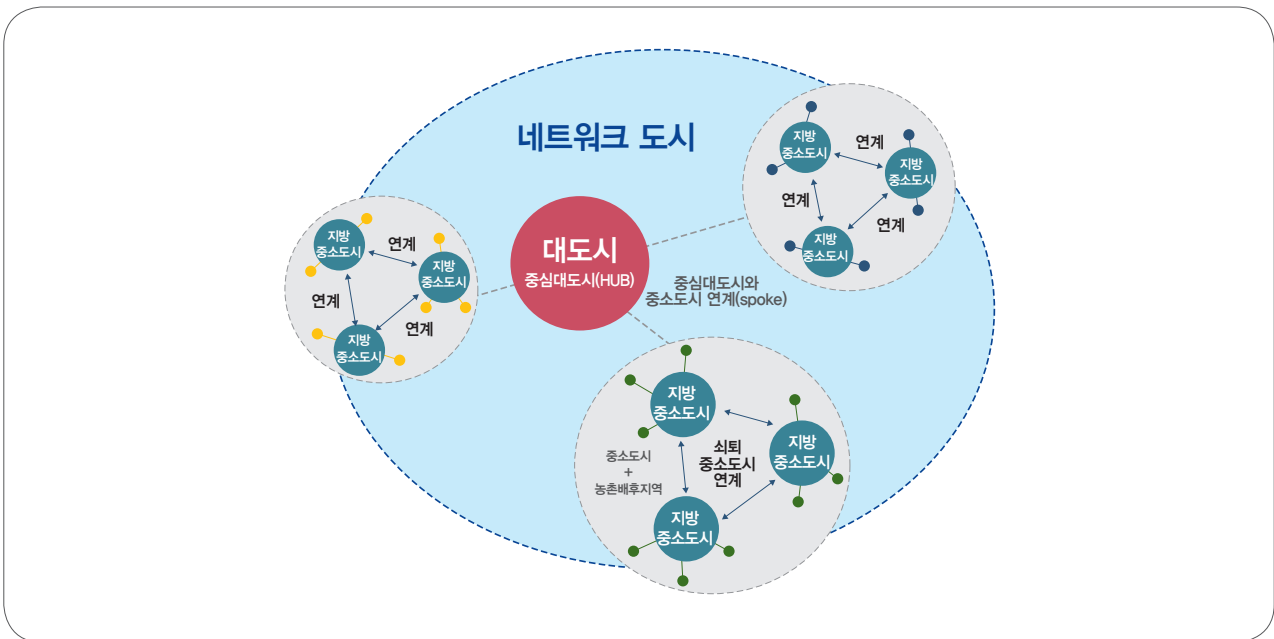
네트워크 도시

지방 중소도시
연계
지방 중소도시
연계
연계
지방 중소도시

대도시
중심대도시(HUB)

중심대도시와 중소도시 연계(spoke)

지방 중소도시
연계
지방 중소도시
연계
연계
지방 중소도시

지방 중소도시
쇠퇴 중소도시 연계
지방 중소도시
중소도시 + 농촌배후지역
지방 중소도시